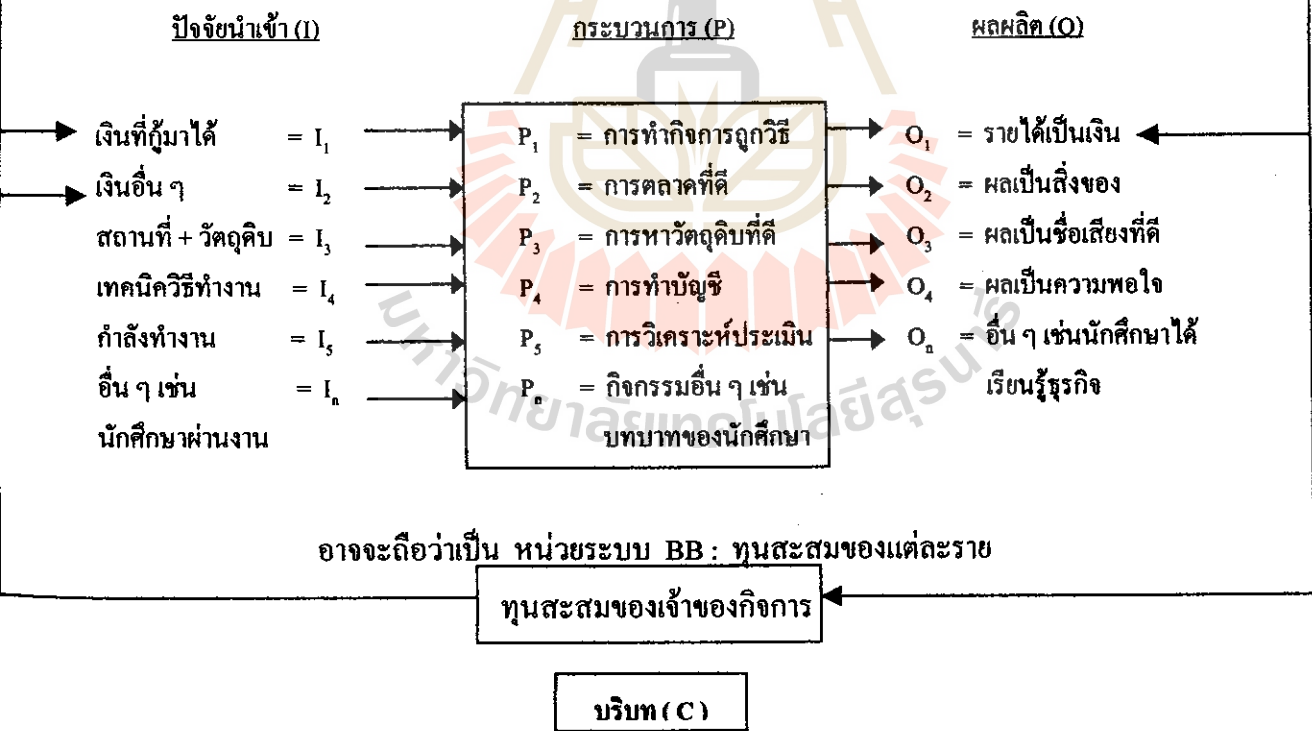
ปัจจัยนำเข้า (I)

กระบวนการ (P)

ผลผลิต (O)

เงินที่กู้มาได้ $= I_1$

เงินอื่น ๆ $= I_2$

สถานที่ + วัตถุดิบ $= I_3$

เทคนิควิธีทำงาน $= I_4$

กำลังทำงาน $= I_5$

อื่น ๆ เช่น นักศึกษาผ่านงาน $= I_n$

$P_1$ = การทำกิจการถูกวิธี

$P_2$ = การตลาดที่ดี

$P_3$ = การหาวัตถุดิบที่ดี

$P_4$ = การทำบัญชี

$P_5$ = การวิเคราะห์ประเมิน

$P_n$ = กิจกรรมอื่น ๆ เช่น บทบาทของนักศึกษา

$O_1$ = รายได้เป็นเงิน

$O_2$ = ผลเป็นสิ่งของ

$O_3$ = ผลเป็นชื่อเสียงที่ดี

$O_4$ = ผลเป็นความพอใจ

$O_n$ = อื่น ๆ เช่นนักศึกษาได้เรียนรู้ธุรกิจ

มหาวิทยาลัยเทคโนโลยีสุรนารี

อาจจะถือว่าเป็น หน่วยระบบ BB : ทุนสะสมของแต่ละราย

ทุนสะสมของเจ้าของกิจการ

บริบท ( C )